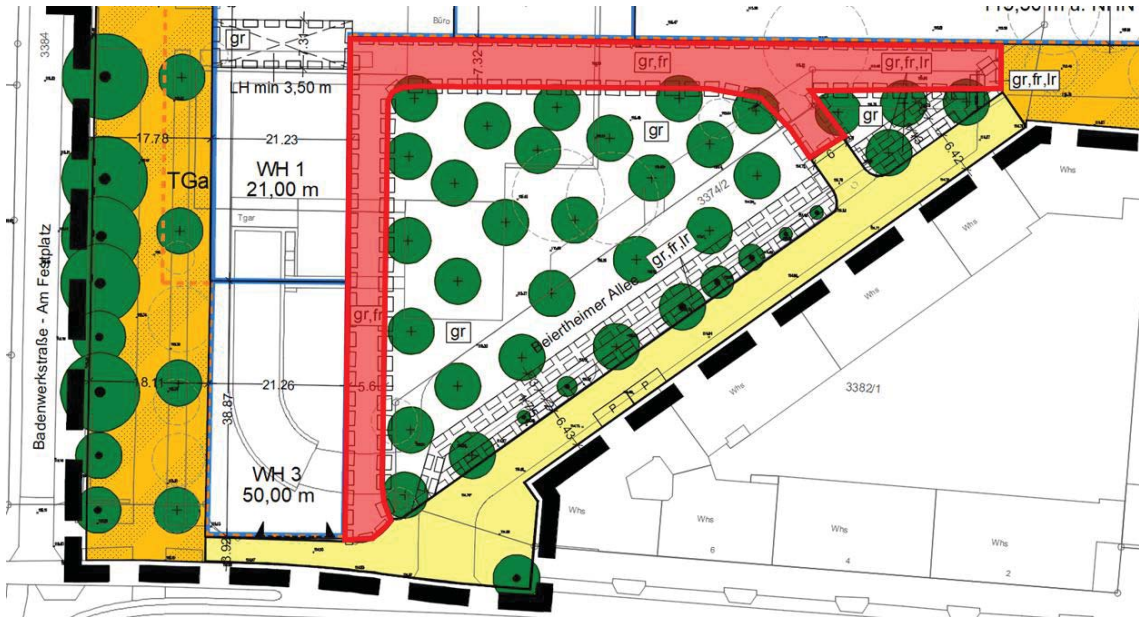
3384
Büro
115,50 m ü. NHN
gr
7.32
gr,fr
gr,fr,lr
gr,fr,lr
LH min 3,50 m
17.78
21.23
gr
gr
WH 1
21,00 m
TGa
6.42
Whs
Tgar
3374/2
Whs
gr,fr,lr
Whs
Beiertheimer Allee
Badenwerkstraße - Am Festplatz
gr,fr
gr
Whs
18.11
21.26
5.64
38.87
3382/1
P
P
6.43
WH 3
50,00 m
Whs
Whs
Whs
Whs
6
4
2
3.92